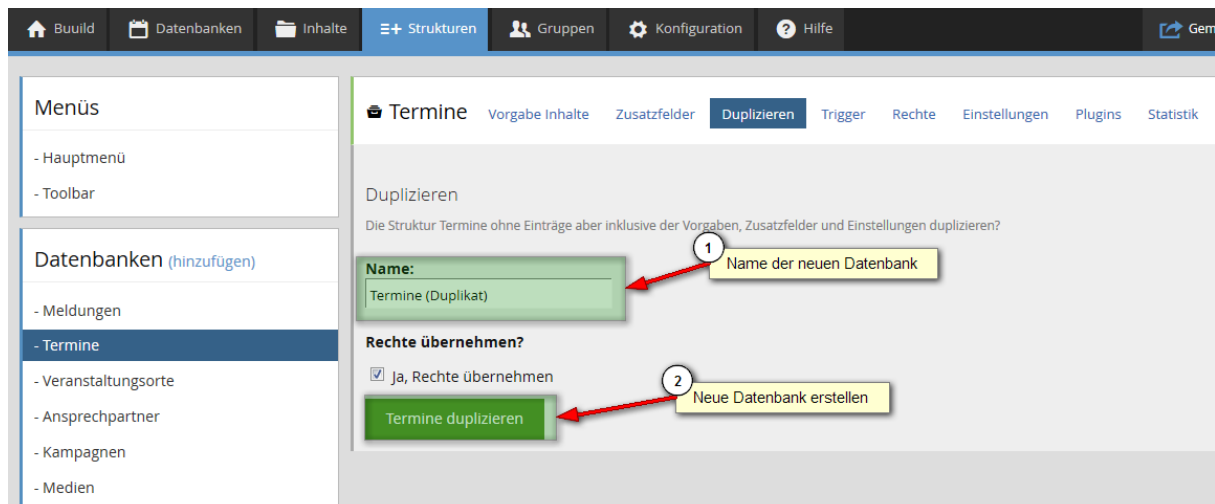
Buuild | Datenbanken | Inhalte | Strukturen | Gruppen | Konfiguration | Hilfe | Gem

Menüs

- Hauptmenü
- Toolbar

Datenbanken (hinzufügen)

- Meldungen
- Termine
- Veranstaltungsorte
- Ansprechpartner
- Kampagnen
- Medien

Termine | Vorgabe Inhalte | Zusatzfelder | Duplizieren | Trigger | Rechte | Einstellungen | Plugins | Statistik

Duplizieren

Die Struktur Termine ohne Einträge aber inklusive der Vorgaben, Zusatzfelder und Einstellungen duplizieren?

Name:
Termine (Duplikat)

1 Name der neuen Datenbank

Rechte übernehmen?

Ja, Rechte übernehmen

Termine duplizieren

2 Neue Datenbank erstellen